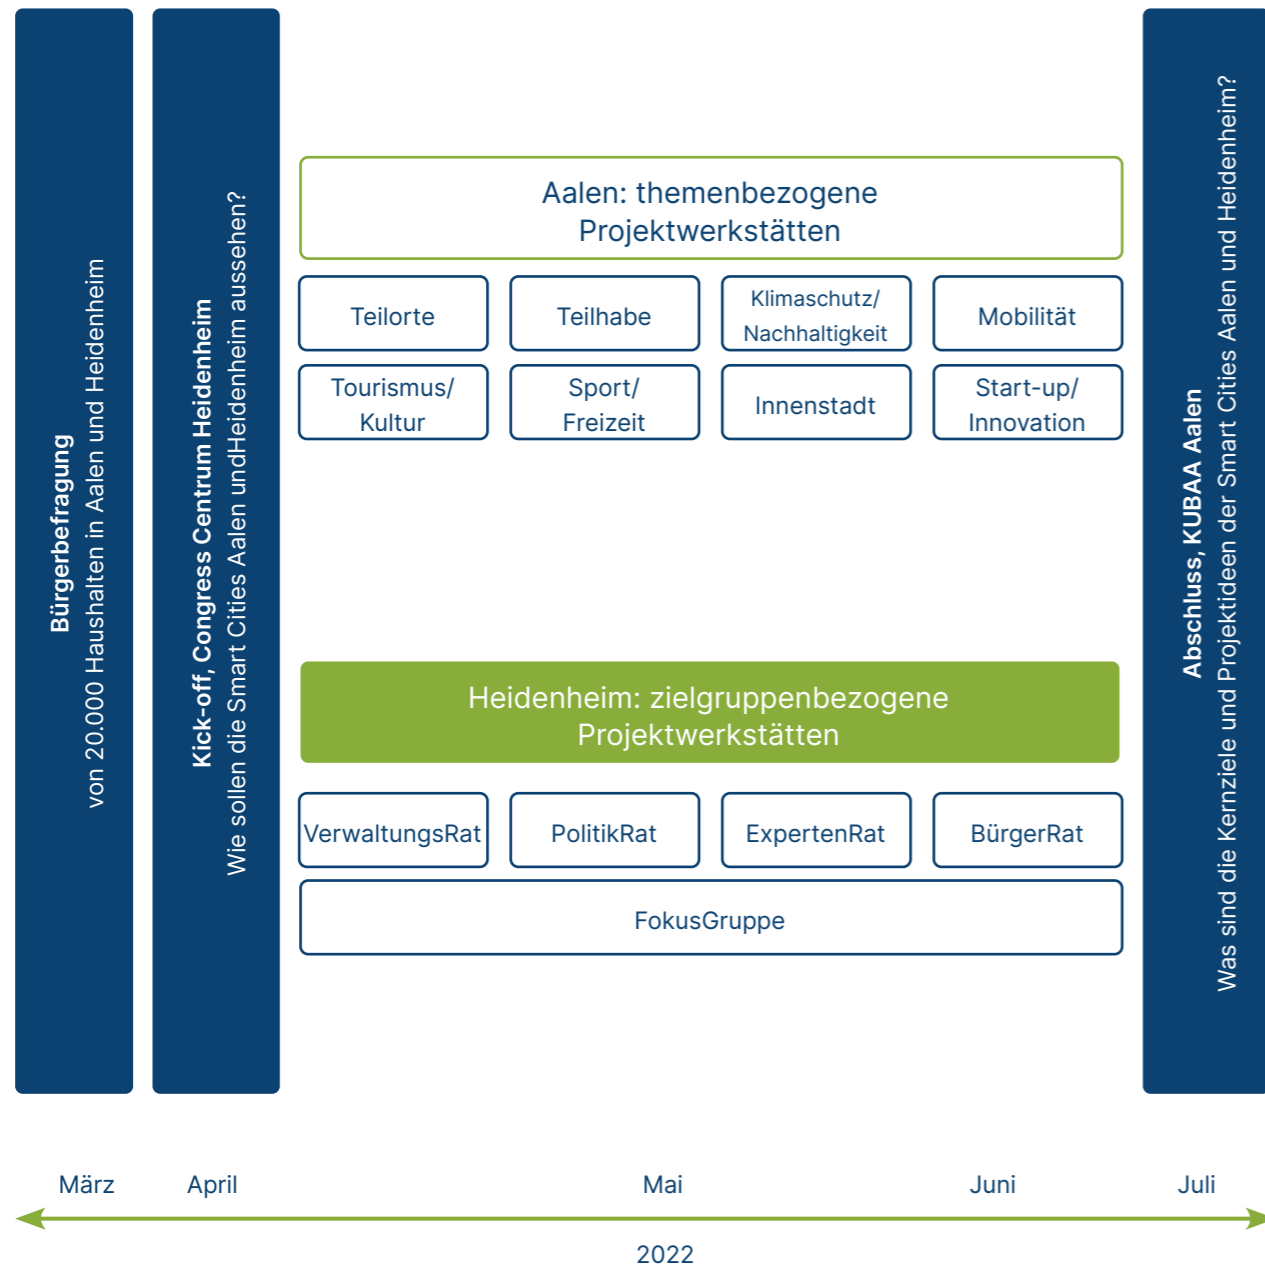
Bürgerbefragung
von 20.000 Haushalten in Aalen und Heidenheim

Kick-off, Congress Centrum Heidenheim
Wie sollen die Smart Cities Aalen undHeidenheim aussehen?

Aalen: themenbezogene Projektwerkstätten

| Teilorte | Teilhabe | Klimaschutz/ Nachhaltigkeit | Mobilität |
|---|---|---|---|
| Tourismus/ Kultur | Sport/ Freizeit | Innenstadt | Start-up/ Innovation |

Heidenheim: zielgruppenbezogene Projektwerkstätten

| VerwaltungsRat | PolitikRat | ExpertenRat | BürgerRat |
|---|---|---|---|

FokusGruppe

Abschluss, KUBAA Aalen
Was sind die Kernziele und Projektideen der Smart Cities Aalen und Heidenheim?

März April Mai Juni Juli

2022